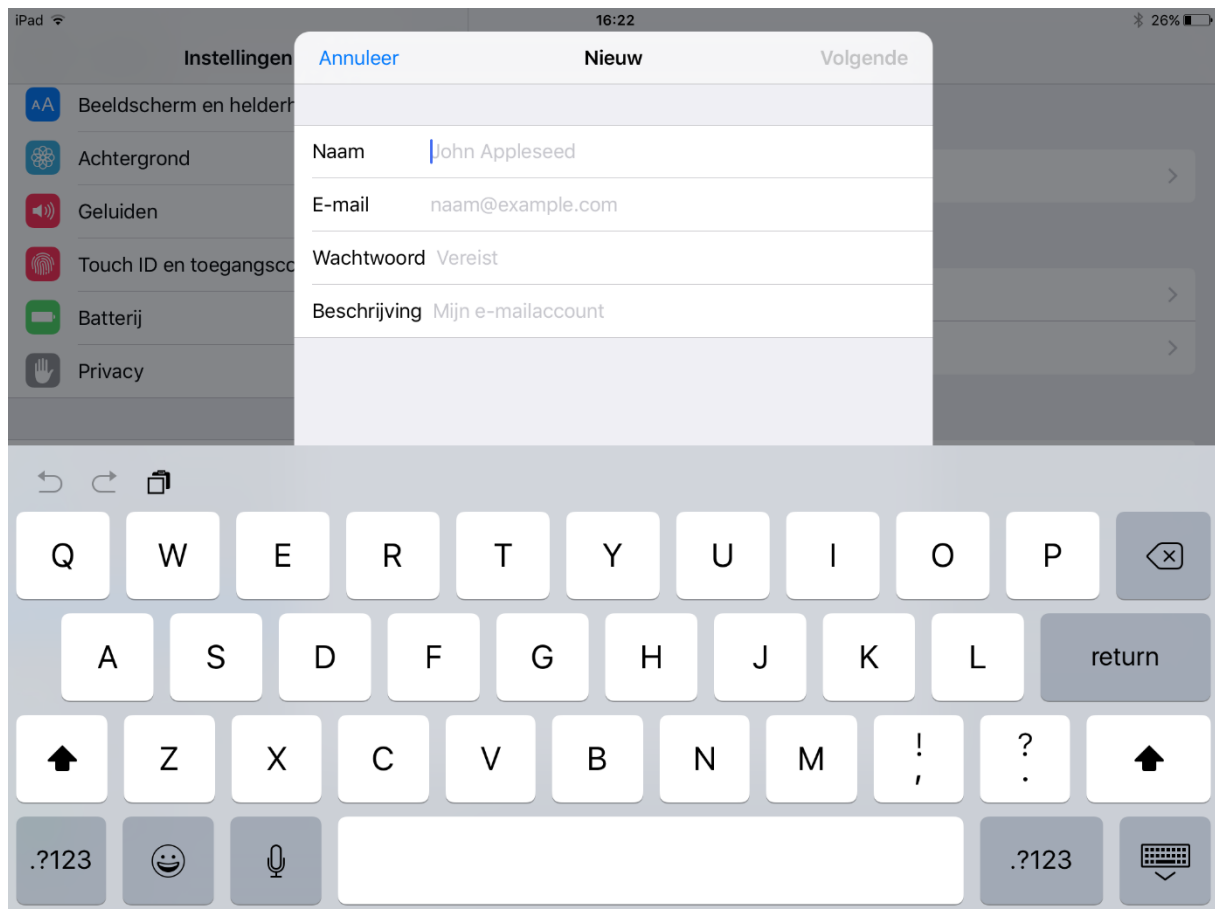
iPad
16:22
26%

Instellingen
Beeldscherm en helderh
Achtergrond
Geluiden
Touch ID en toegangsc
Batterij
Privacy

Annuleer
Nieuw
Volgende

Naam John Appleseed
E-mail naam@example.com
Wachtwoord Vereist
Beschrijving Mijn e-mailaccount

Q W E R T Y U I O P
A S D F G H J K L return
Z X C V B N M ! , ? .
.?123 .?123